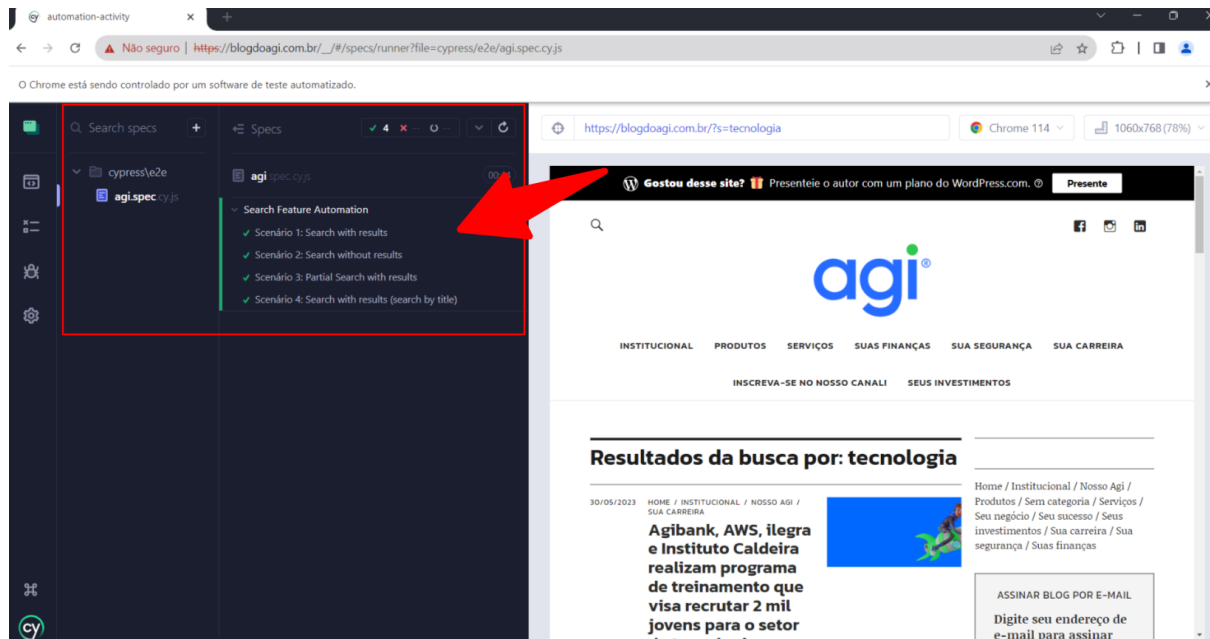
automation-activity

Não seguro | https://blogdoagi.com.br/__/#/specs/runner?file=cypress/e2e/agi.spec.cy.js

O Chrome está sendo controlado por um software de teste automatizado.

Search specs

Specs ✓ 4 ✕ -- ○ --

cypress\e2e

agi.spec.cy.js

agi.spec.cy.js 00:04

Search Feature Automation

✓ Scenário 1: Search with results

✓ Scenário 2: Search without results

✓ Scenário 3: Partial Search with results

✓ Scenário 4: Search with results (search by title)

https://blogdoagi.com.br/?s=tecnologia

Chrome 114

1060x768 (78%)

Gostou desse site? Presenteie o autor com um plano do WordPress.com. Presente

agi®

INSTITUCIONAL PRODUTOS SERVIÇOS SUAS FINANÇAS SUA SEGURANÇA SUA CARREIRA

INSCREVA-SE NO NOSSO CANAL! SEUS INVESTIMENTOS

Resultados da busca por: tecnologia

30/05/2023 HOME / INSTITUCIONAL / NOSSO AGI / SUA CARREIRA

Agibank, AWS, ilegra e Instituto Caldeira realizam programa de treinamento que visa recrutar 2 mil jovens para o setor

Home / Institucional / Nosso Agi / Produtos / Sem categoria / Serviços / Seu negócio / Seu sucesso / Seus investimentos / Sua carreira / Sua segurança / Suas finanças

ASSINAR BLOG POR E-MAIL

Digite seu endereço de e-mail para assinar